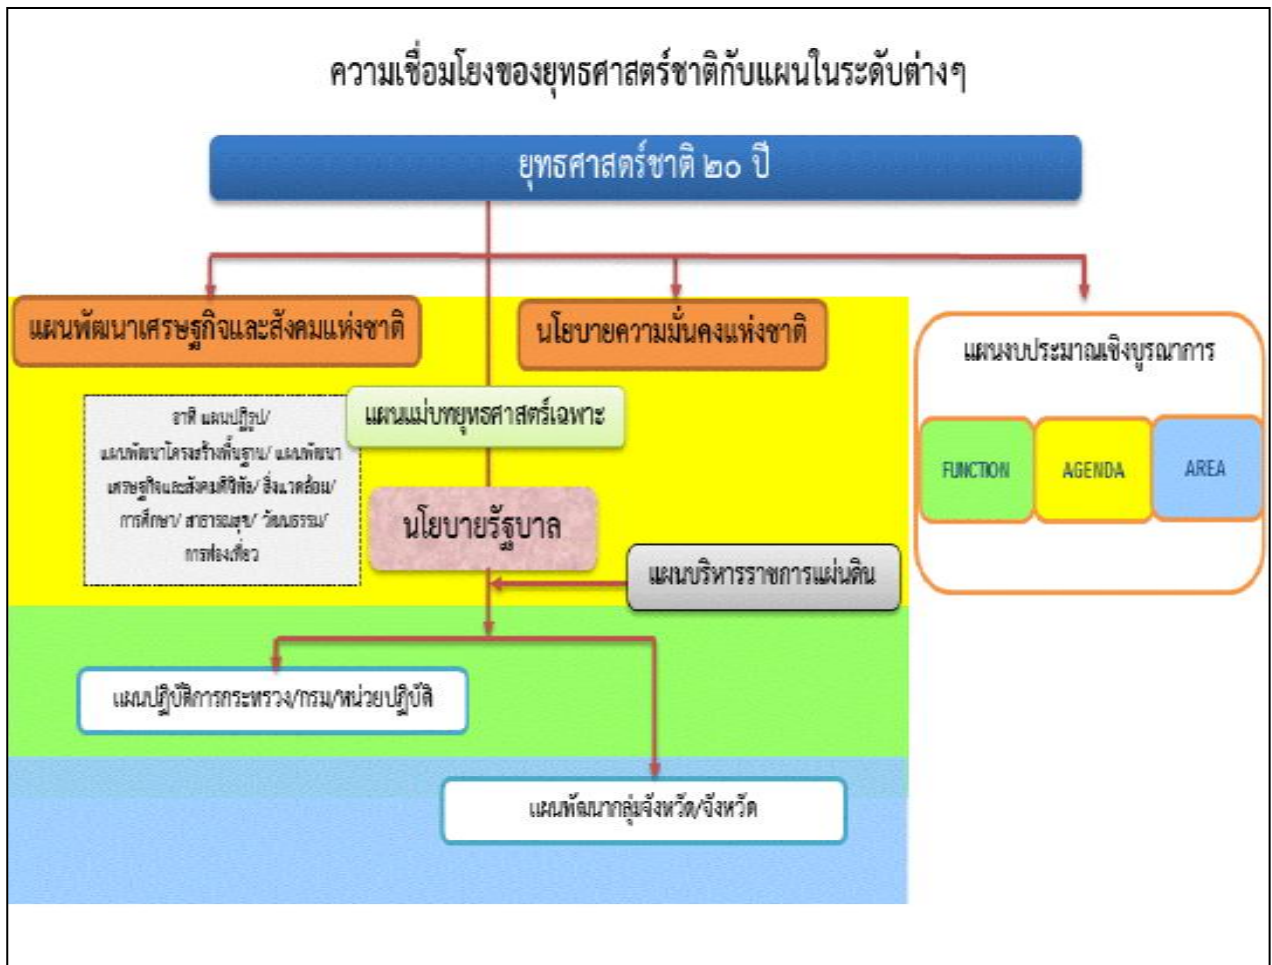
ความเชื่อมโยงของยุทธศาสตร์ชาติกับแผนในระดับต่างๆ

ยุทธศาสตร์ชาติ ๒๐ ปี

แผนพัฒนาเศรษฐกิจและสังคมแห่งชาติ

นโยบายความมั่นคงแห่งชาติ

แผนงบประมาณเชิงบูรณาการ

FUNCTION

AGENDA

AREA

อาทิ แผนปฏิรูป/ แผนพัฒนาโครงสร้างพื้นฐาน/ แผนพัฒนาเศรษฐกิจและสังคมดิจิทัล/ สิ่งแวดล้อม/ การศึกษา/ สาธารณสุข/ วัฒนธรรม/ การท่องเที่ยว

แผนแม่บทยุทธศาสตร์เฉพาะ

นโยบายรัฐบาล

แผนบริหารราชการแผ่นดิน

แผนปฏิบัติการกระทรวง/กรม/หน่วยปฏิบัติ

แผนพัฒนากลุ่มจังหวัด/จังหวัด